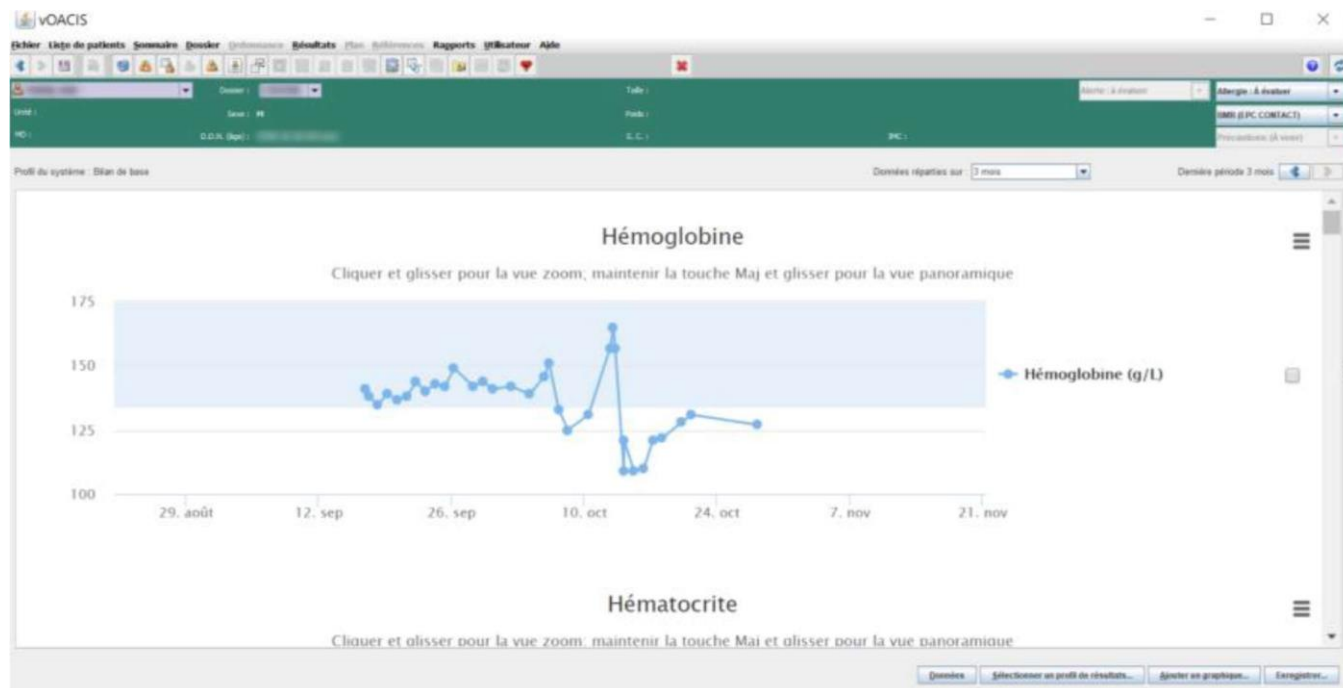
vOACIS

Fichier Liste de patients Sommaire Dossier Ordonnance Résultats Plan Références Rapports Utilisateur Aide

Dossier : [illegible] Taille : Alerte : À évaluer Allergie : À évaluer
Unité : Sexe : M Poids : BMR (EPC CONTACT)
MD : D.D.N. (âge) : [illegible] S.C. : IMC : Précautions (À venir)

Profil du système : Bilan de base

Données réparties sur 3 mois

Dernière période 3 mois

Hémoglobine

Cliquer et glisser pour la vue zoom; maintenir la touche Maj et glisser pour la vue panoramique

175
150
125
100

29. août 12. sep 26. sep 10. oct 24. oct 7. nov 21. nov

Hémoglobine (g/L)

Hématocrite

Cliquer et glisser pour la vue zoom; maintenir la touche Maj et glisser pour la vue panoramique

Données Sélectionner un profil de résultats... Ajouter un graphique... Enregistrer...